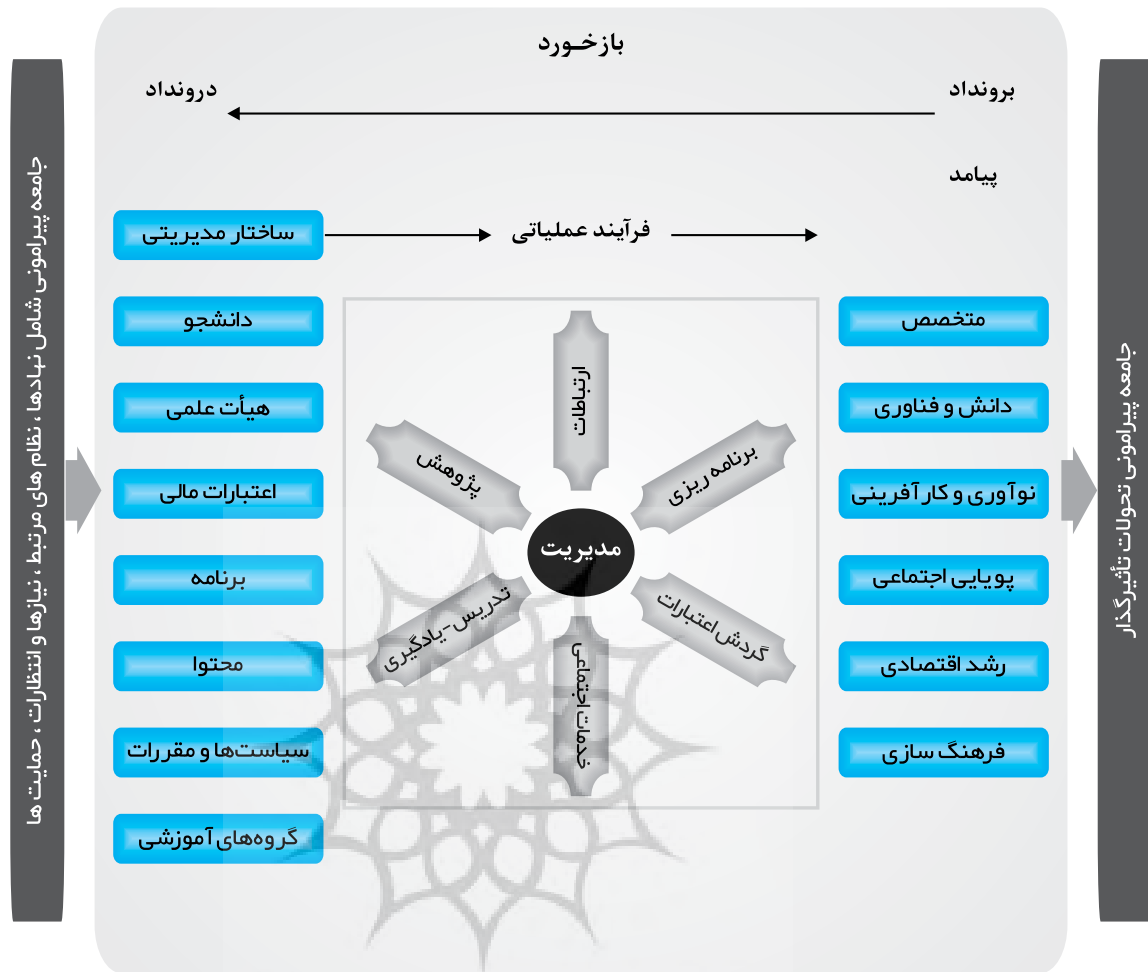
جامعه پیرامونی تحولات تأثیرگذار

بازخورد

برونداد

درونداد

پیامد

ساختار مدیریتی

فرآیند عملیاتی

متخصص

دانش و فناوری

نوآوری و کارآفرینی

پویایی اجتماعی

رشد اقتصادی

فرهنگ سازی

ارتباطات

برنامه ریزی

پژوهش

مدیریت

گردش اعتبارات

تدریس-یادگیری

خدمات اجتماعی

دانشجو

هیأت علمی

اعتبارات مالی

برنامه

محتوا

سیاست‌ها و مقررات

گروه‌های آموزشی

جامعه پیرامونی شامل نهادها ، نظام های مرتبط ، نیازها و انتظارات ، حمایت ها